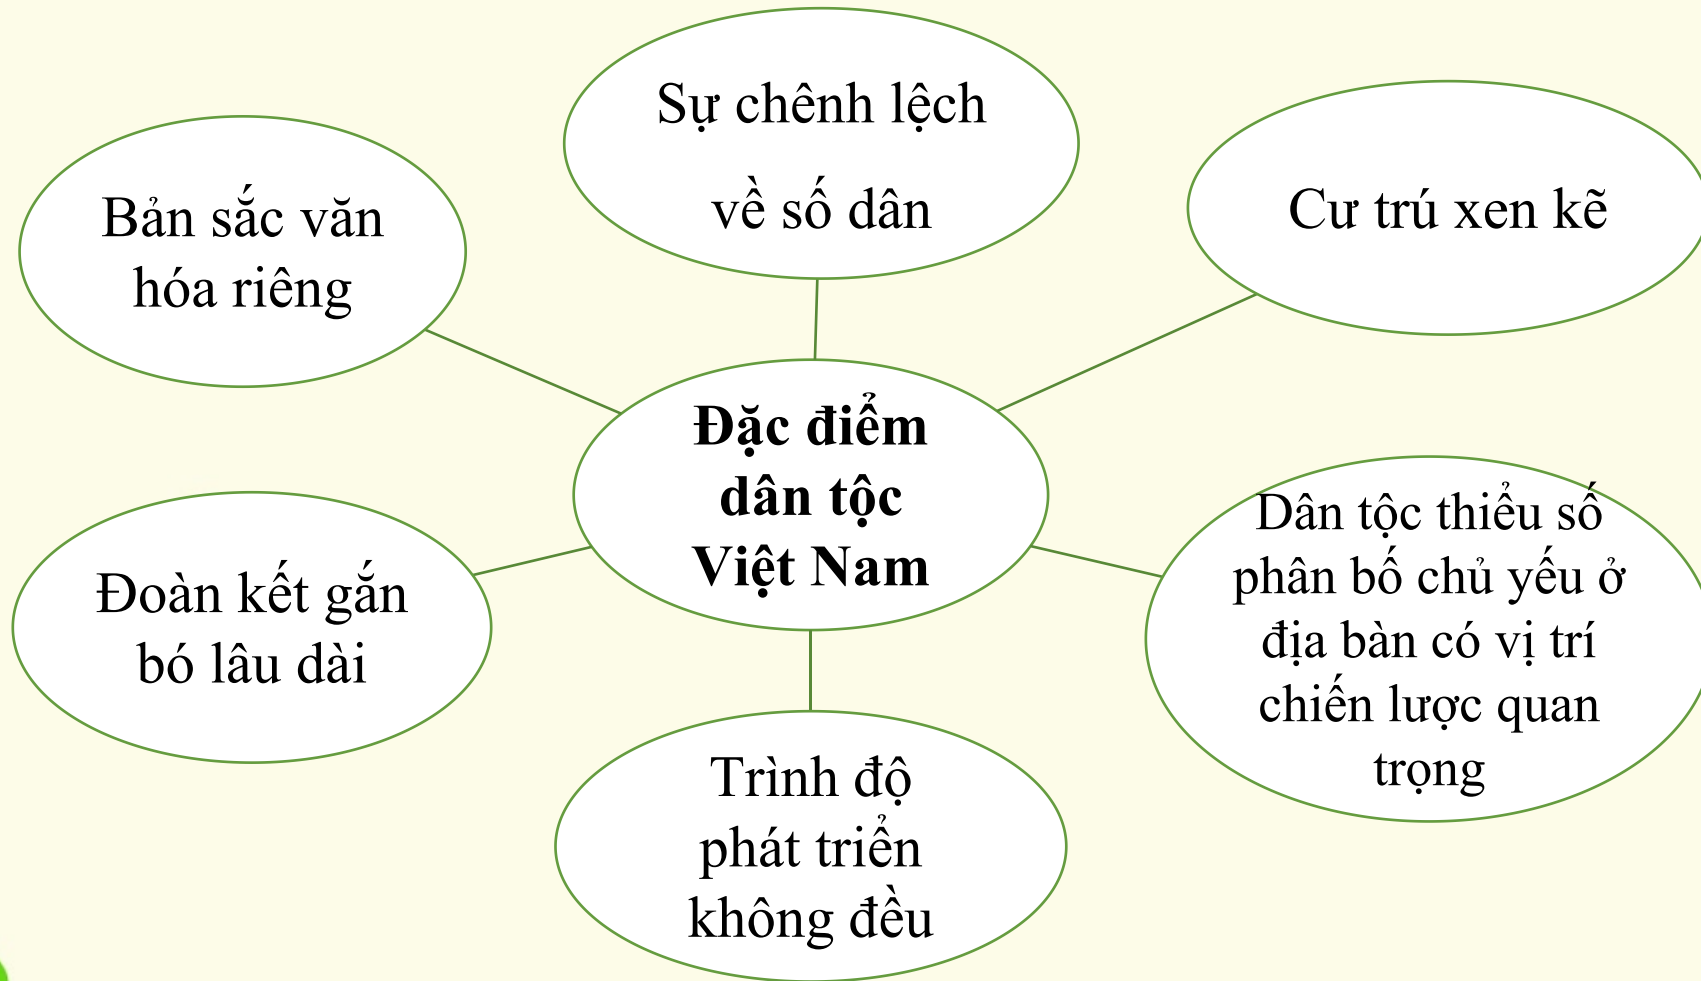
Sự chênh lệch về số dân

Bản sắc văn hóa riêng

Cư trú xen kẽ

Đặc điểm dân tộc Việt Nam

Đoàn kết gắn bó lâu dài

Dân tộc thiểu số phân bố chủ yếu ở địa bàn có vị trí chiến lược quan trọng

Trình độ phát triển không đều